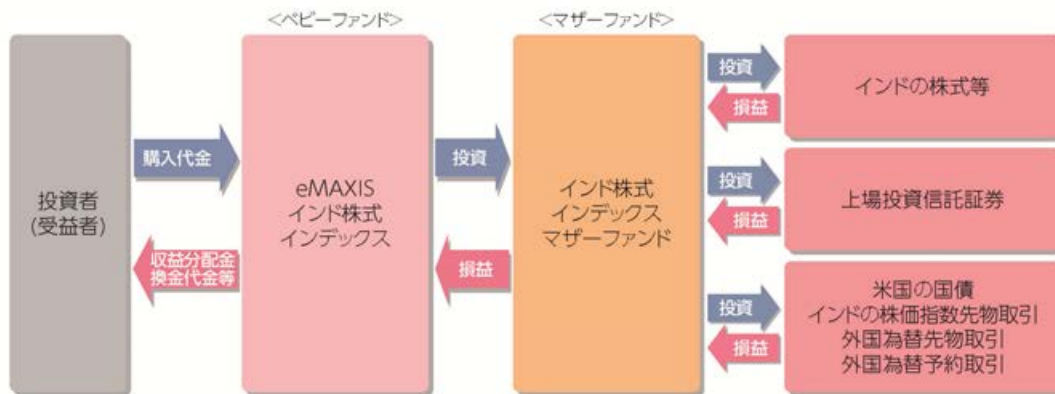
<ベビーファンド>

<マザーファンド>

投資者
(受益者)

購入代金

収益分配金
換金代金等

eMAXIS
インド株式
インデックス

投資

損益

インド株式
インデックス
マザーファンド

投資

損益

インドの株式等

投資

損益

上場投資信託証券

投資

損益

米国の国債
インドの株価指数先物取引
外国為替先物取引
外国為替予約取引